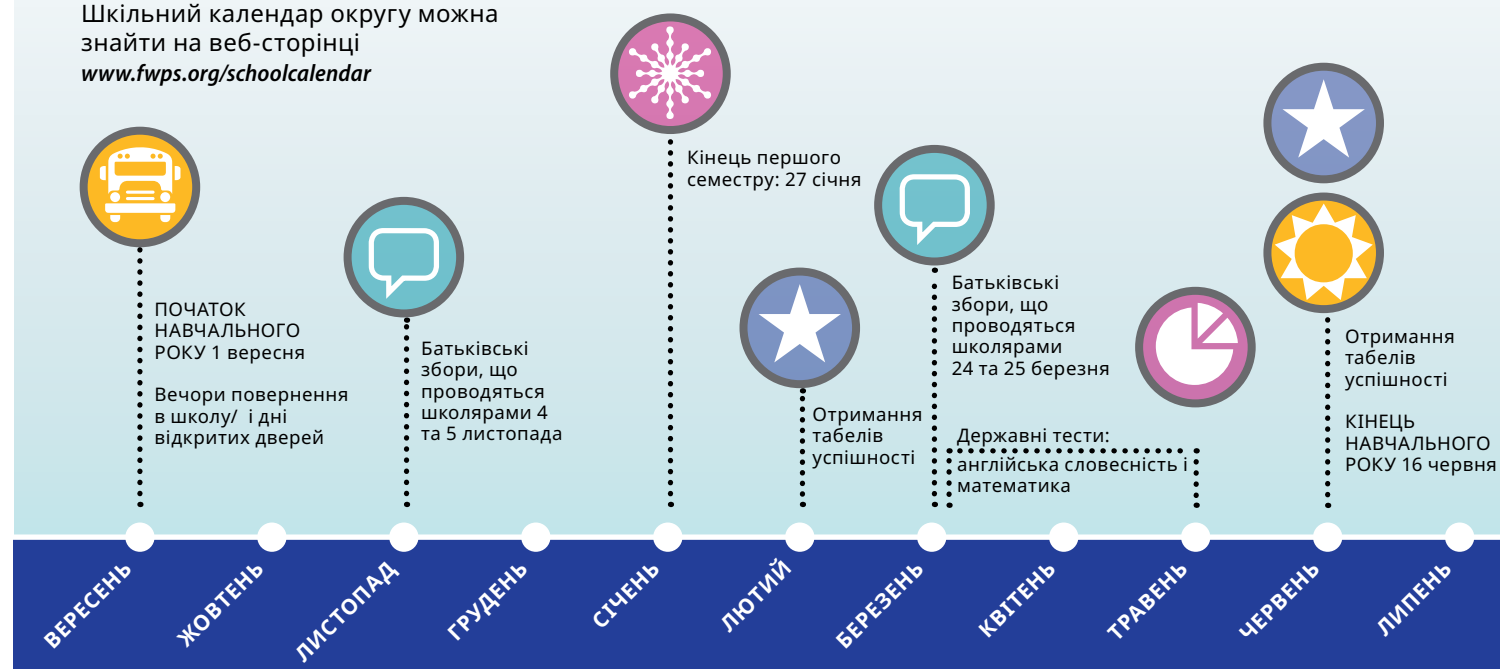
Шкільний календар округу можна знайти на веб-сторінці
www.fwps.org/schoolcalendar

ПОЧАТОК НАВЧАЛЬНОГО РОКУ 1 вересня

Вечори повернення в школу/ і дні відкритих дверей

Батьківські збори, що проводяться школярами 4 та 5 листопада

Кінець першого семестру: 27 січня

Отримання табелів успішності

Батьківські збори, що проводяться школярами 24 та 25 березня

Державні тести: англійська словесність і математика

Отримання табелів успішності

КІНЕЦЬ НАВЧАЛЬНОГО РОКУ 16 червня

ВЕРЕСЕНЬ
ЖОВТЕНЬ
ЛИСТОПАД
ГРУДЕНЬ
СІЧЕНЬ
ЛЮТИЙ
БЕРЕЗЕНЬ
КВІТЕНЬ
ТРАВЕНЬ
ЧЕРВЕНЬ
ЛИПЕНЬ